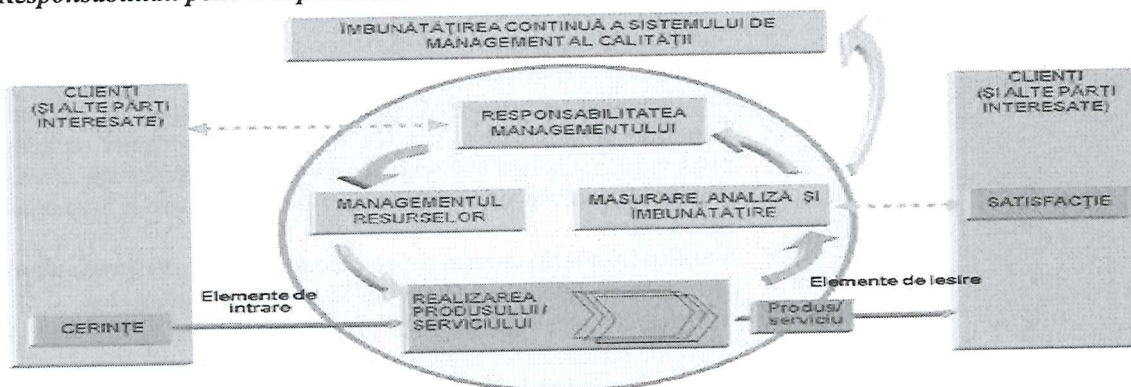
Responsabilitati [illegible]

ÎMBUNĂTĂȚIREA CONTINUĂ A SISTEMULUI DE MANAGEMENT AL CALITĂȚII

CLIENȚI (ȘI ALTE PĂRȚI INTERESATE)

CERINȚE

Elemente de intrare

RESPONSABILITATEA MANAGEMENTULUI

MANAGEMENTUL RESURSELOR

MASURARE, ANALIZĂ ȘI ÎMBUNĂTĂȚIRE

REALIZAREA PRODUSULUI / SERVICIULUI

Produs/ serviciu

Elemente de ieșire

CLIENȚI (ȘI ALTE PĂRȚI INTERESATE)

SATISFACȚIE